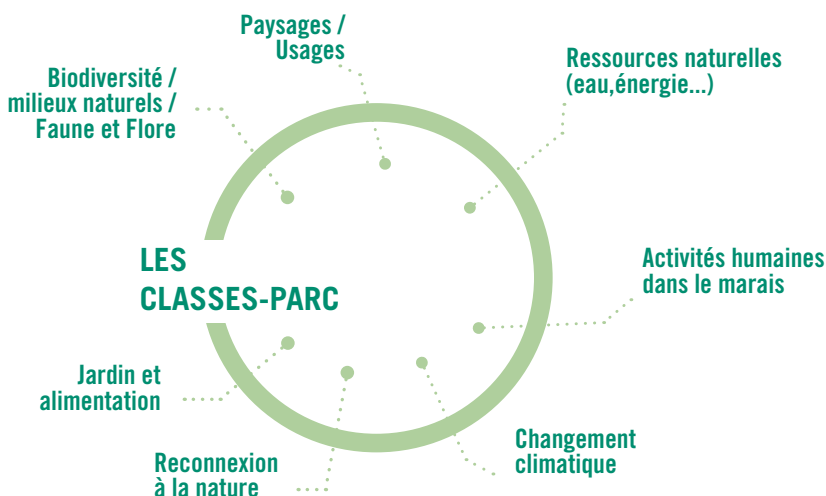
LES CLASSES-PARC

Paysages / Usages

Ressources naturelles (eau,énergie...)

Activités humaines dans le marais

Changement climatique

Reconnexion à la nature

Jardin et alimentation

Biodiversité / milieux naturels / Faune et Flore